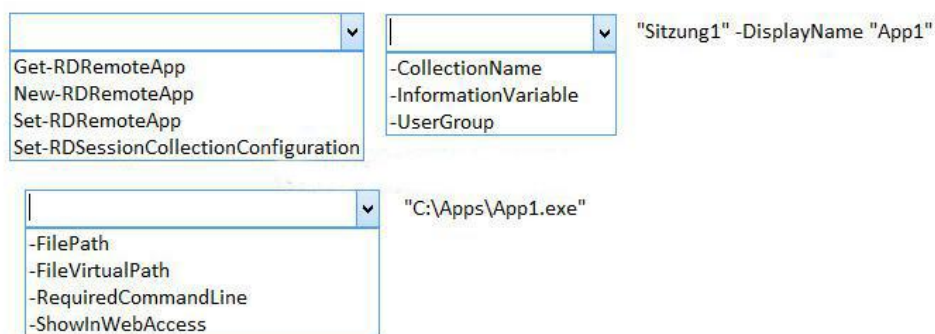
Get-RDRemoteApp
New-RDRemoteApp
Set-RDRemoteApp
Set-RDSessionCollectionConfiguration

-CollectionName
-InformationVariable
-UserGroup

"Sitzung1" -DisplayName "App1"

-FilePath
-FileVirtualPath
-RequiredCommandLine
-ShowInWebAccess

"C:\Apps\App1.exe"